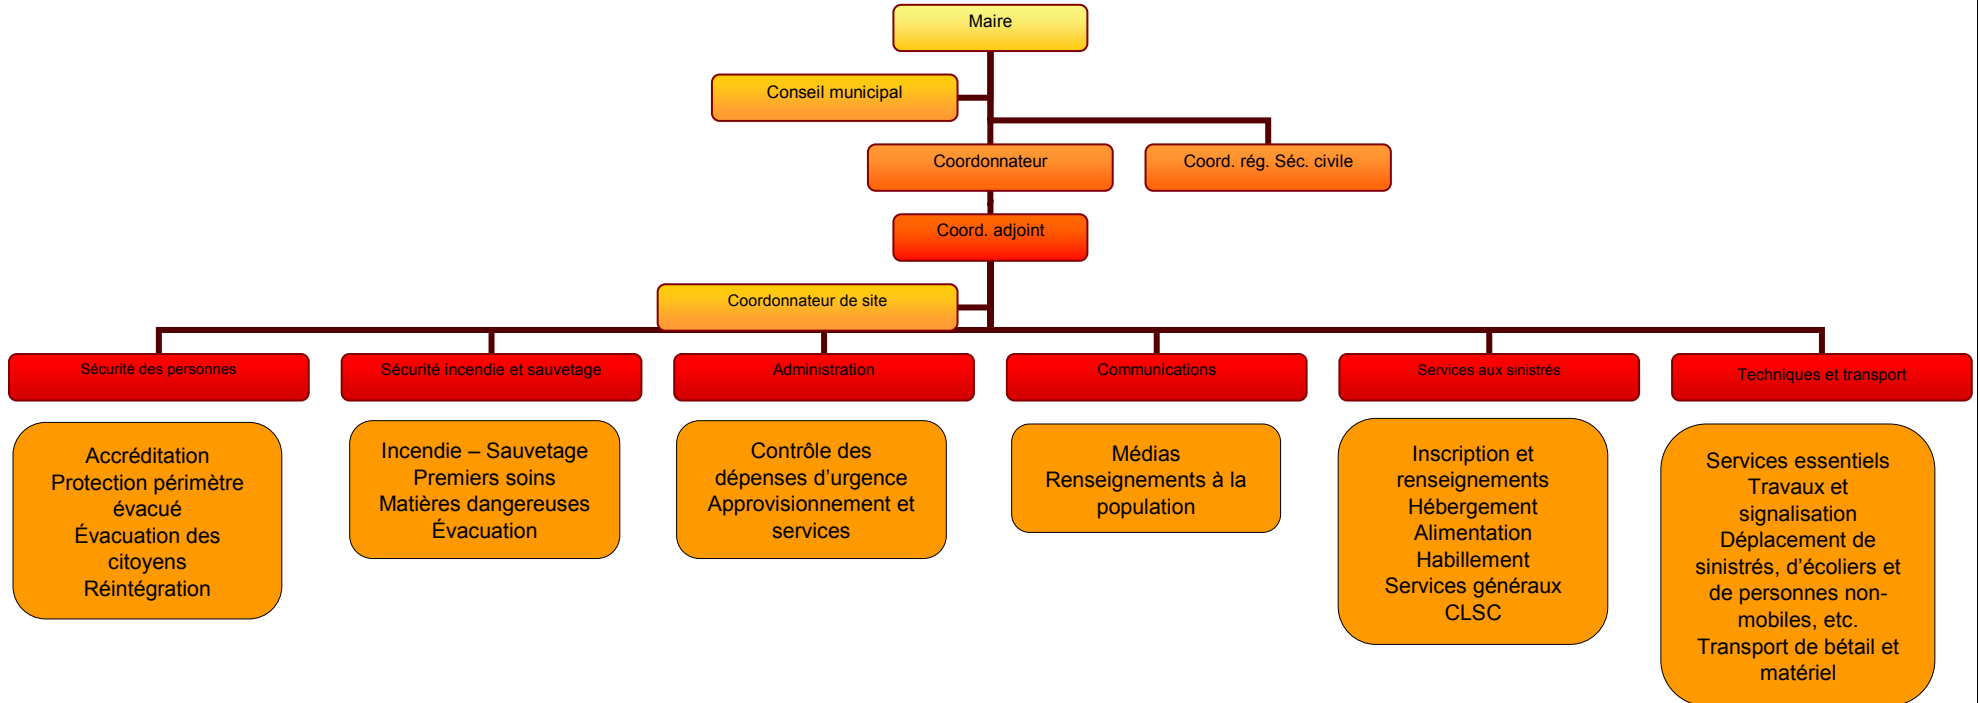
Maire

Conseil municipal

Coordonnateur

Coord. rég. Séc. civile

Coord. adjoint

Coordonnateur de site

Sécurité des personnes

Sécurité incendie et sauvetage

Administration

Communications

Services aux sinistrés

Techniques et transport

Accréditation
Protection périmètre évacué
Évacuation des citoyens
Réintégration

Incendie – Sauvetage
Premiers soins
Matières dangereuses
Évacuation

Contrôle des dépenses d'urgence
Approvisionnement et services

Médias
Renseignements à la population

Inscription et renseignements
Hébergement
Alimentation
Habillement
Services généraux
CLSC

Services essentiels
Travaux et signalisation
Déplacement de sinistrés, d'écoliers et de personnes non-mobiles, etc.
Transport de bétail et matériel